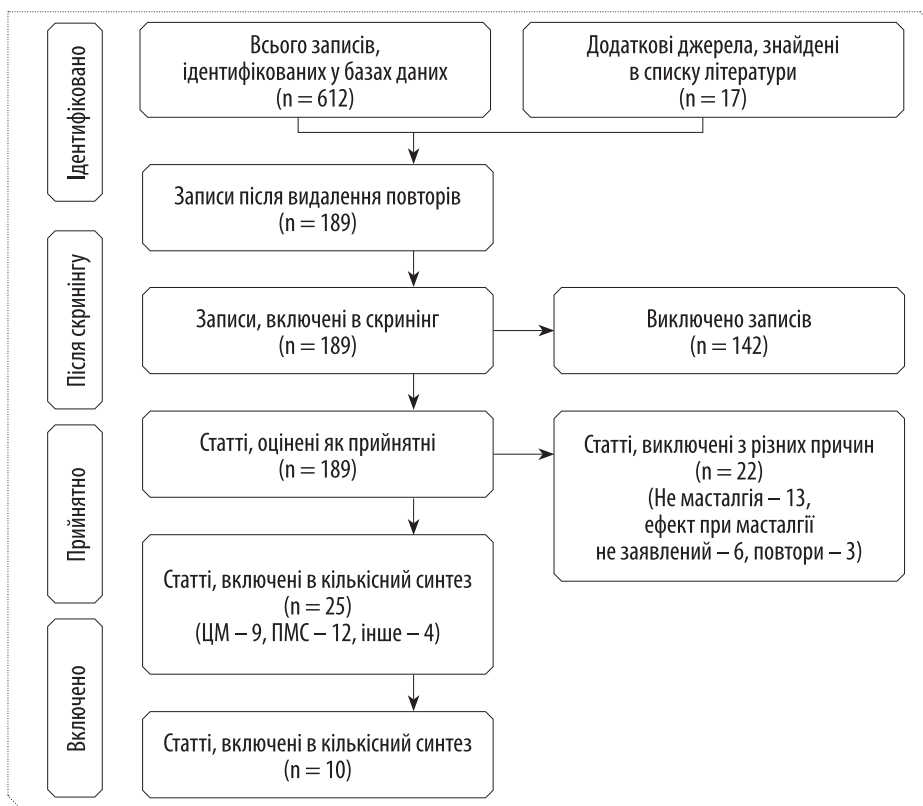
Ідентифіковано

Всього записів, ідентифікованих у базах даних (n = 612)

Додаткові джерела, знайдені в списку літератури (n = 17)

Записи після видалення повторів (n = 189)

Після скринінгу

Записи, включені в скринінг (n = 189)

Виключено записів (n = 142)

Прийнятно

Статті, оцінені як прийнятні (n = 189)

Статті, виключені з різних причин (n = 22) (Не масталгія – 13, ефект при масталгії не заявлений – 6, повтори – 3)

Статті, включені в кількісний синтез (n = 25) (ЦМ – 9, ПМС – 12, інше – 4)

Включено

Статті, включені в кількісний синтез (n = 10)